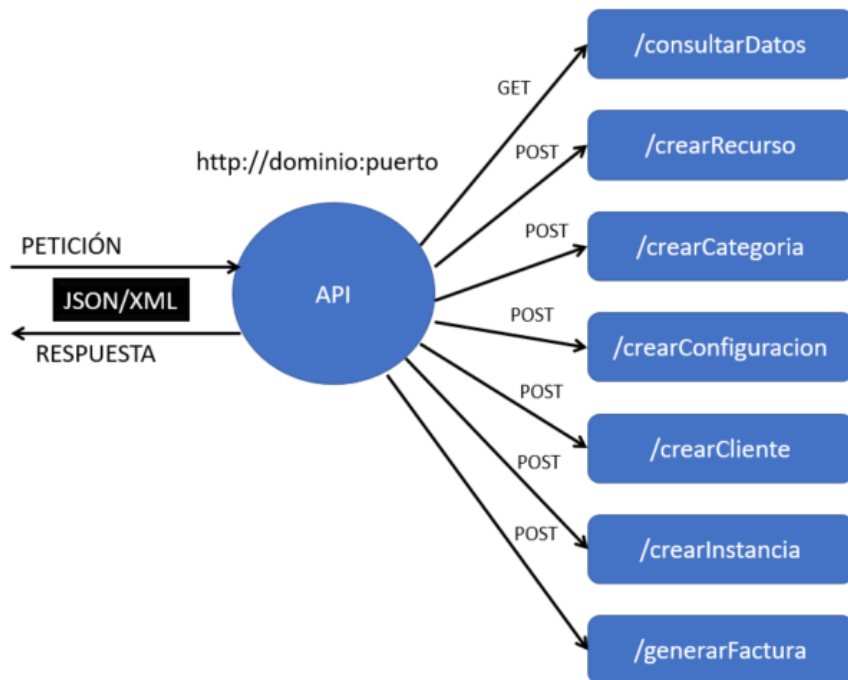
http://dominio:puerto

PETICIÓN

JSON/XML

RESPUESTA

API

GET

/consultarDatos

POST

/crearRecurso

POST

/crearCategoria

POST

/crearConfiguracion

POST

/crearCliente

POST

/crearInstancia

POST

/generarFactura